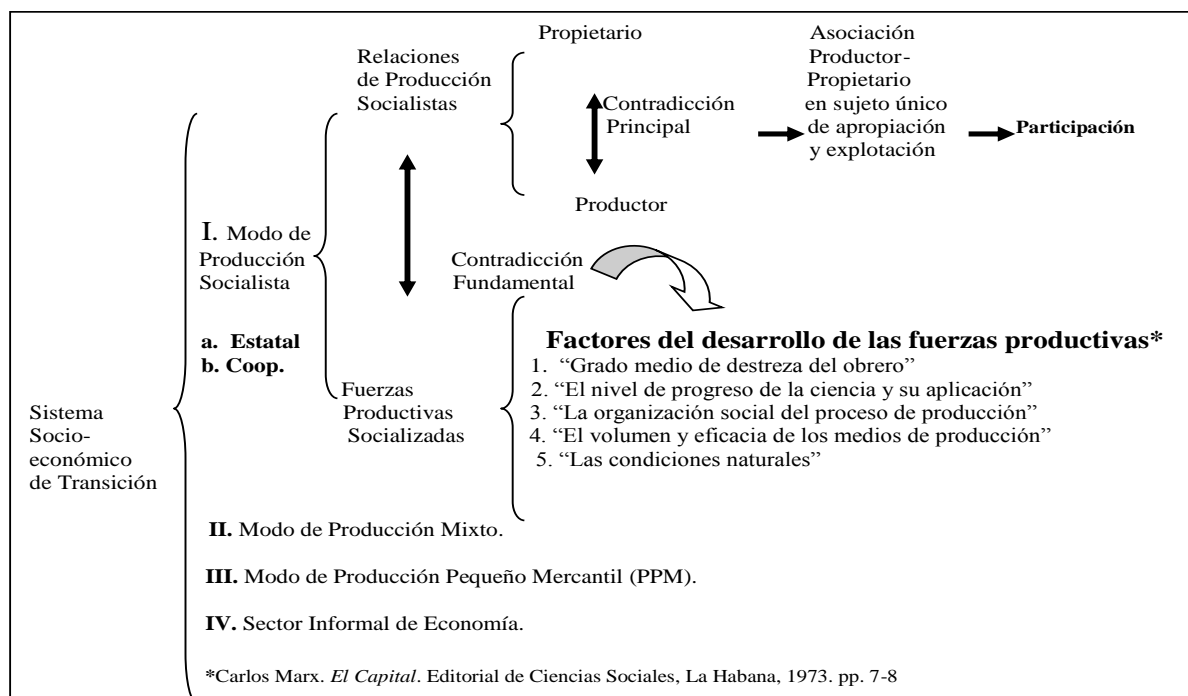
Sistema Socio-económico de Transición

I. Modo de Producción Socialista

a. Estatal
b. Coop.

Relaciones de Producción Socialistas

Propietario

Contradicción Principal

Productor

Asociación Productor-Propietario en sujeto único de apropiación y explotación

Participación

Contradicción Fundamental

Fuerzas Productivas Socializadas

Factores del desarrollo de las fuerzas productivas*
1. "Grado medio de destreza del obrero"
2. "El nivel de progreso de la ciencia y su aplicación"
3. "La organización social del proceso de producción"
4. "El volumen y eficacia de los medios de producción"
5. "Las condiciones naturales"

II. Modo de Producción Mixto.

III. Modo de Producción Pequeño Mercantil (PPM).

IV. Sector Informal de Economía.

*Carlos Marx. El Capital. Editorial de Ciencias Sociales, La Habana, 1973. pp. 7-8